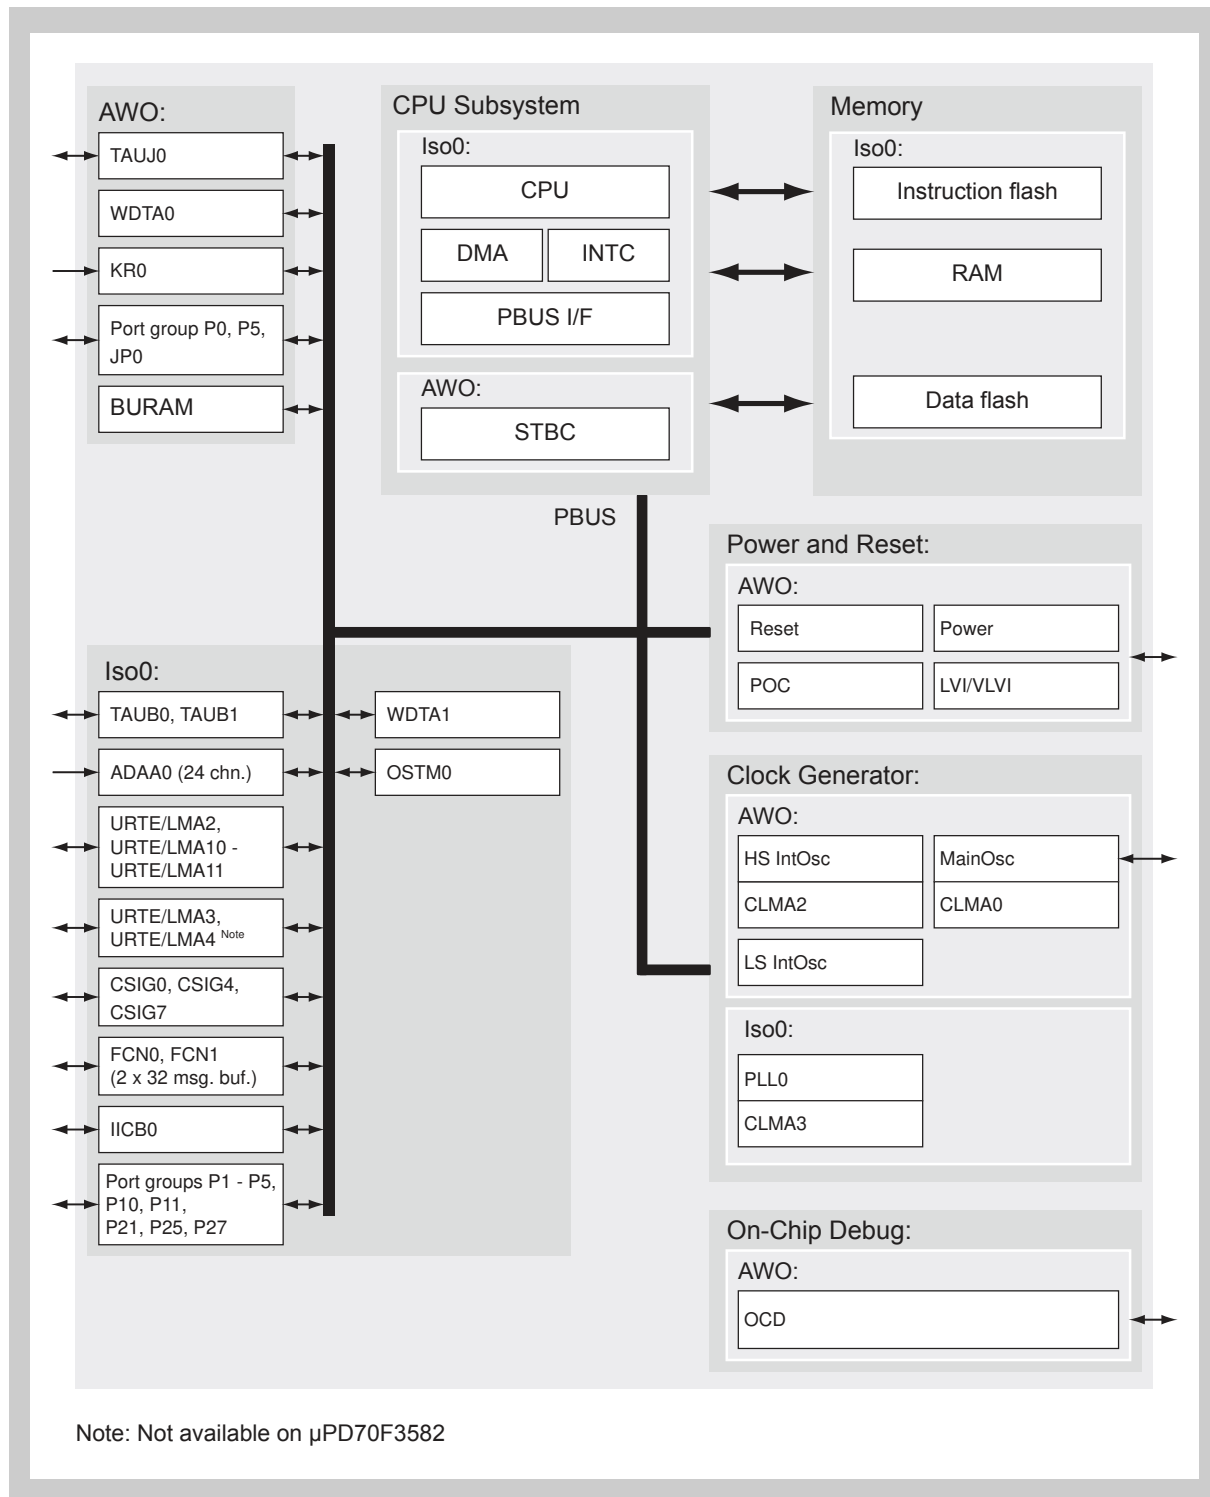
AWO:
TAUJ0
WDTA0
KR0
Port group P0, P5, JP0
BURAM

CPU Subsystem
Iso0:
CPU
DMA
INTC
PBUS I/F
AWO:
STBC

Memory
Iso0:
Instruction flash
RAM
Data flash

PBUS

Power and Reset:
AWO:
Reset
Power
POC
LVI/VLVI

Iso0:
TAUB0, TAUB1
WDTA1
ADAA0 (24 chn.)
OSTM0
URTE/LMA2, URTE/LMA10 - URTE/LMA11
URTE/LMA3, URTE/LMA4 Note
CSIG0, CSIG4, CSIG7
FCN0, FCN1 (2 x 32 msg. buf.)
IICB0
Port groups P1 - P5, P10, P11, P21, P25, P27

Clock Generator:
AWO:
HS IntOsc
MainOsc
CLMA2
CLMA0
LS IntOsc
Iso0:
PLL0
CLMA3

On-Chip Debug:
AWO:
OCD

Note: Not available on μPD70F3582